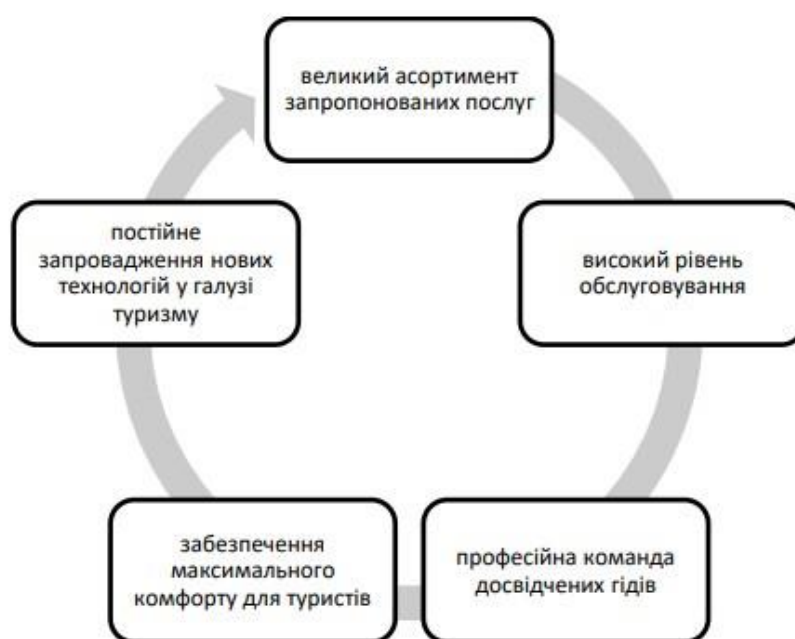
великий асортимент запропонованих послуг

високий рівень обслуговування

професійна команда досвідчених гідів

забезпечення максимального комфорту для туристів

постійне запровадження нових технологій у галузі туризму